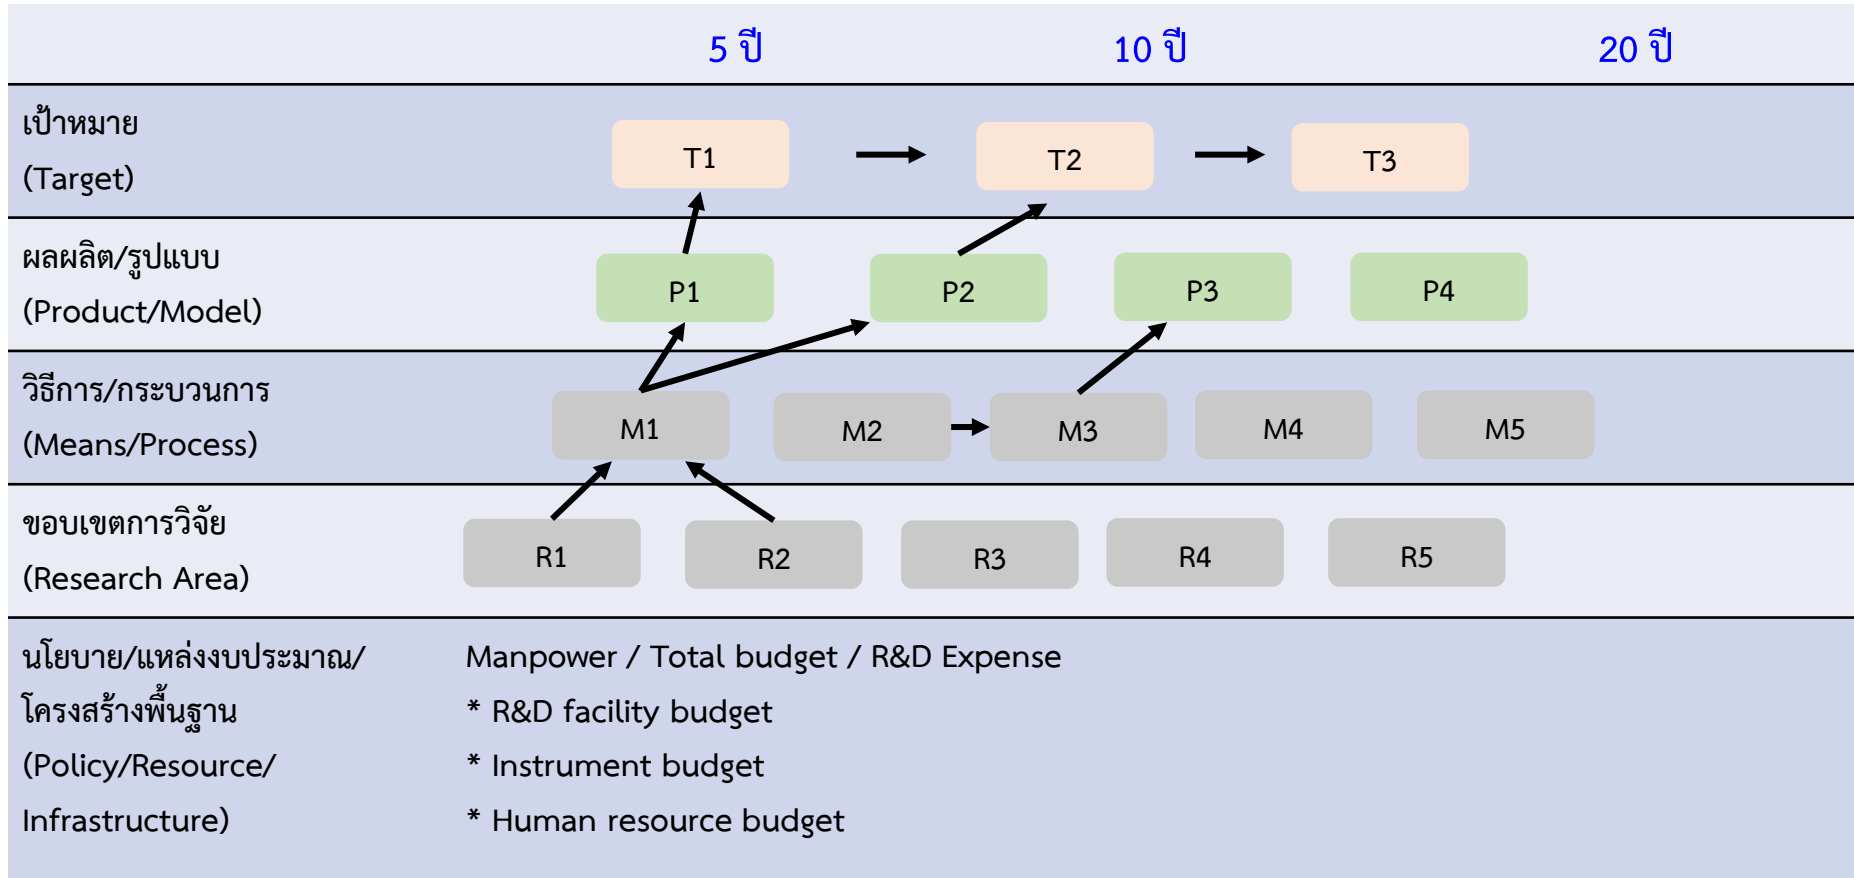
| | 5 ปี | 10 ปี | 20 ปี |
|---|---|---|---|
| เป้าหมาย (Target) | T1 | T2 | T3 |
| ผลผลิต/รูปแบบ (Product/Model) | P1 | P2 | P3 P4 |
| วิธีการ/กระบวนการ (Means/Process) | M1 | M2 M3 | M4 M5 |
| ขอบเขตการวิจัย (Research Area) | R1 | R2 R3 | R4 R5 |

นโยบาย/แหล่งงบประมาณ/โครงสร้างพื้นฐาน (Policy/Resource/Infrastructure)

Manpower / Total budget / R&D Expense
* R&D facility budget
* Instrument budget
* Human resource budget